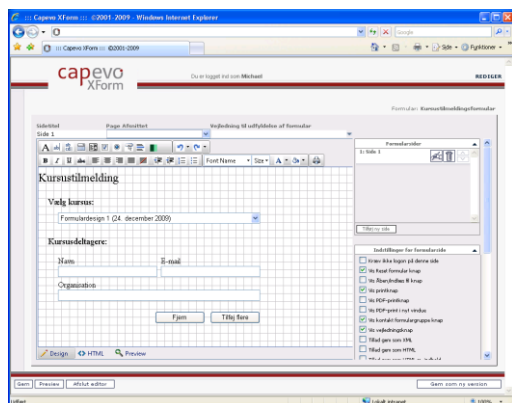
::: Capevo XForm ::: ©2001-2009 - Windows Internet Explorer

Google

::: Capevo XForm ::: ©2001-2009

Side • Funktioner •

capevo XForm

Du er logget ind som Michael

REDIGER

Formular: Kursustilmeldingsformular

Sidetitel
Side 1

Page Afsnittet

Vejledning til udfyldelse af formular

Font Name • Size •

Kursustilmelding

Vælg kursus:

Formulardesign 1 (24. december 2009)

Kursusdeltagere:

Navn

E-mail

Organisation

Fjern

Tilføj flere

Design HTML Preview

Formularsider

1: Side 1

Tilføj side

Indstillinger for formularside

Kræv ikke logon på denne side
Vis Reset formular knap
Vis Åben/indlæs til knap
Vis printknap
Vis PDF-printknap
Vis PDF-print i nyt vindue
Vis kontakt formularejers knap
Vis vejledningsknap
Tillad gem som XML
Tillad gem som HTML

Gem Preview Afslut editor

Gem som ny version

Udført

Lokalt intranet

100%